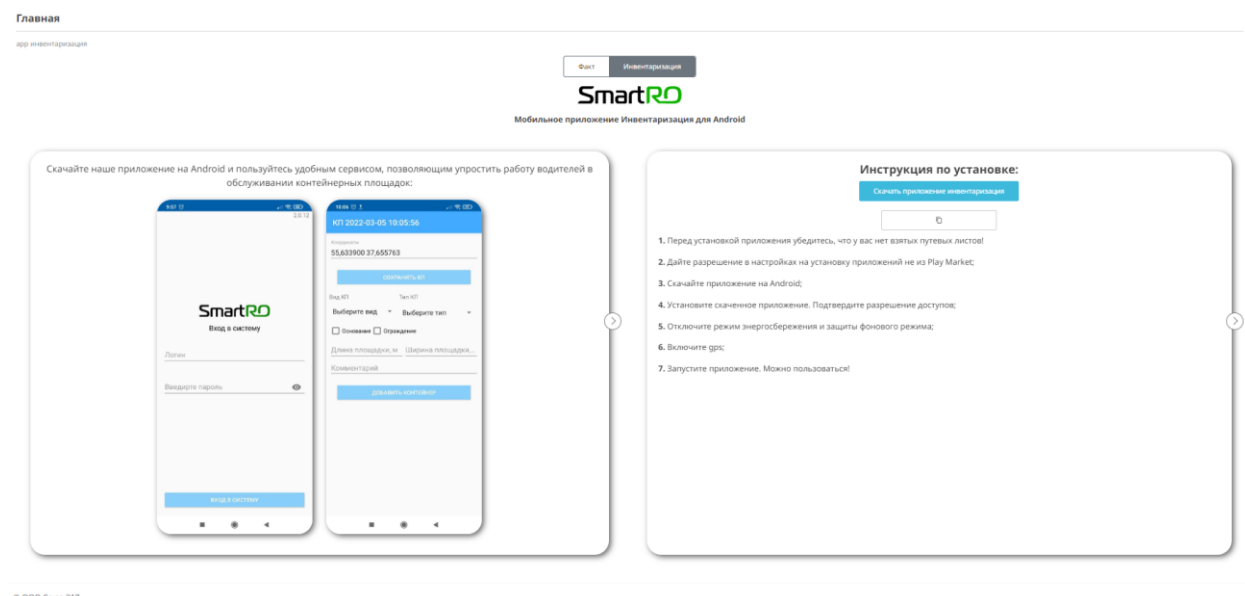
Главная

app инвентаризация

Факт | Инвентаризация

SmartRO

Мобильное приложение Инвентаризация для Android

Скачайте наше приложение на Android и пользуйтесь удобным сервисом, позволяющим упростить работу водителей в обслуживании контейнерных площадок:

2.0.12

SmartRO

Вход в систему

Логин

Введите пароль

ВХОД В СИСТЕМУ

КП 2022-03-05 10:05:56

Координаты

55,633900 37,655763

СОХРАНИТЬ КП

Вид КП

Выберите вид

Тип КП

Выберите тип

Основание

Ограждение

Длина площадки, м

Ширина площадки...

Комментарий

ДОБАВИТЬ КОНТЕЙНЕР

Инструкция по установке:

Скачать приложение инвентаризация

1. Перед установкой приложения убедитесь, что у вас нет взятых путевых листов!

2. Дайте разрешение в настройках на установку приложений не из Play Market;

3. Скачайте приложение на Android;

4. Установите скаченное приложение. Подтвердите разрешение доступов;

5. Отключите режим энергосбережения и защиты фонового режима;

6. Включите gps;

7. Запустите приложение. Можно пользоваться!

© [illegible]